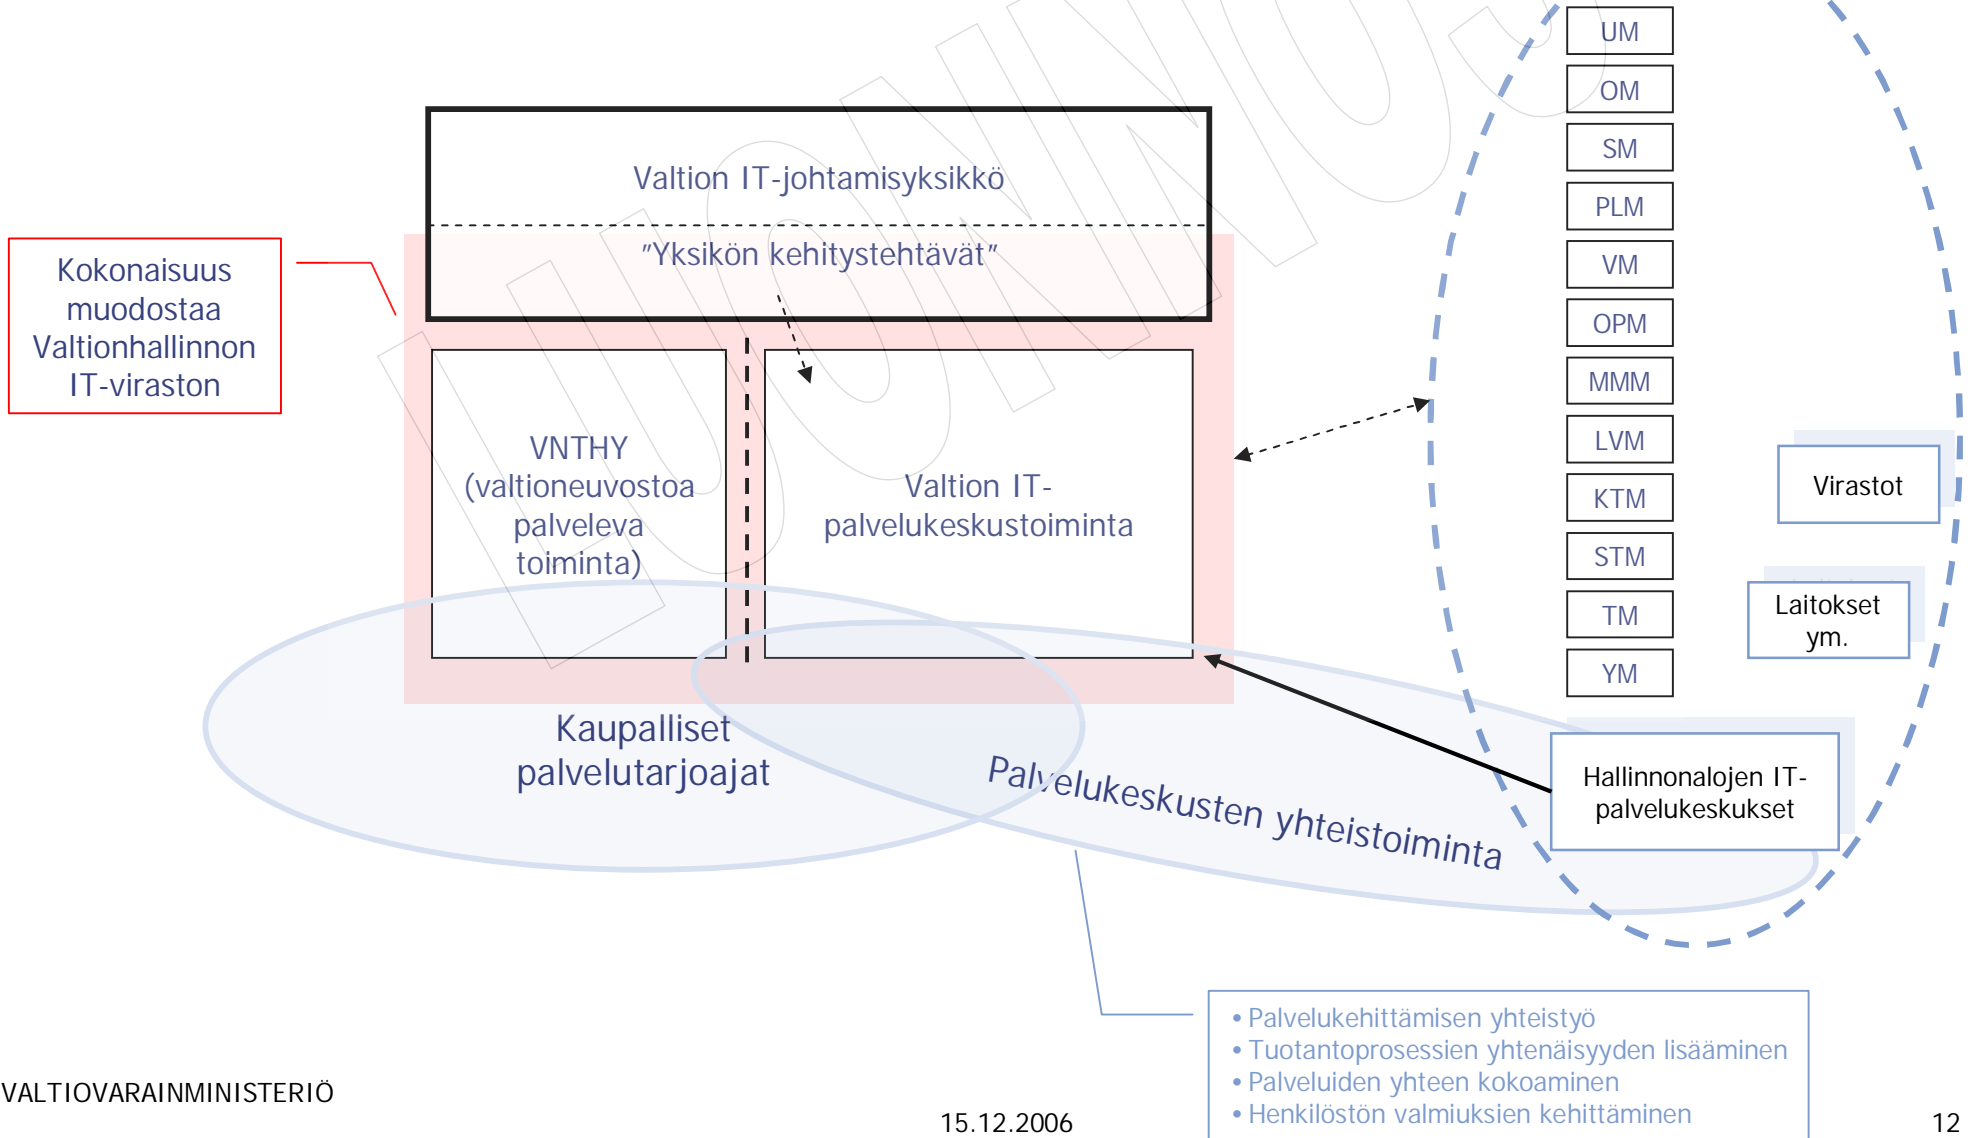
Valtion IT-johtamisyksikkö

”Yksikön kehitystehtävät”

Kokonaisuus muodostaa Valtionhallinnon IT-viraston

VNTHY (valtioneuvostoa palveleva toiminta)

Valtion IT-palvelukeskustoiminta

UM
OM
SM
PLM
VM
OPM
MMM
LVM
KTM
STM
TM
YM

Virastot

Laitokset ym.

Hallinnonalojen IT-palvelukeskukset

Kaupalliset palvelutarjoajat

Palvelukeskusten yhteistoiminta

• Palvelukehittämisen yhteistyö
• Tuotantoprosessien yhtenäisyyden lisääminen
• Palveluiden yhteen kokoaminen
• Henkilöstön valmiuksien kehittäminen

VALTIOVARAINMINISTERIÖ

15.12.2006

12